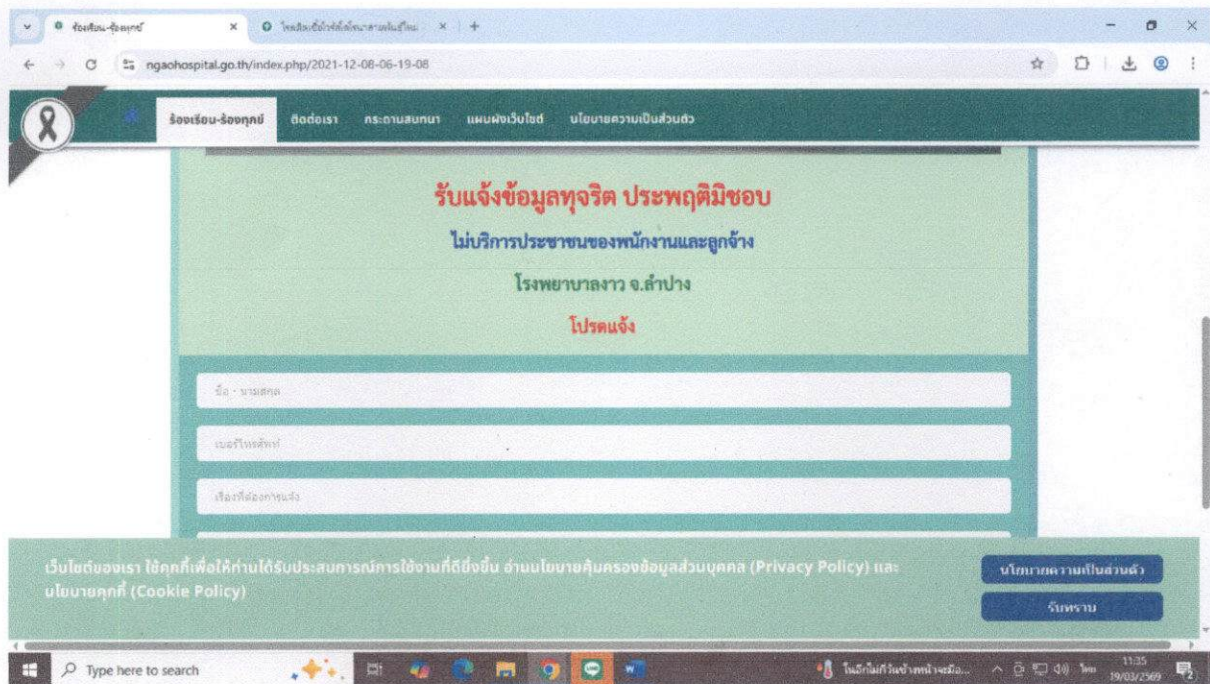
ร้องเรียน-ร้องทุกข์ ×
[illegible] ×
+

ngaohospital.go.th/index.php/2021-12-08-06-19-08

ร้องเรียน-ร้องทุกข์ ติดต่อเรา กระดานสนทนา แผนผังเว็บไซต์ นโยบายความเป็นส่วนตัว

รับแจ้งข้อมูลทุจริต ประพฤติมิชอบ

ไม่บริการประชาชนของพนักงานและลูกจ้าง

โรงพยาบาลงาว จ.ลำปาง

โปรดแจ้ง

ชื่อ - นามสกุล

เบอร์โทรศัพท์

เรื่องที่ต้องการแจ้ง

เว็บไซต์ของเรา ใช้คุกกี้เพื่อให้ท่านได้รับประสบการณ์การใช้งานที่ดียิ่งขึ้น อ่านนโยบายคุ้มครองข้อมูลส่วนบุคคล (Privacy Policy) และ นโยบายคุกกี้ (Cookie Policy)

นโยบายความเป็นส่วนตัว

รับทราบ

Type here to search

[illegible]

11:35
19/03/2569